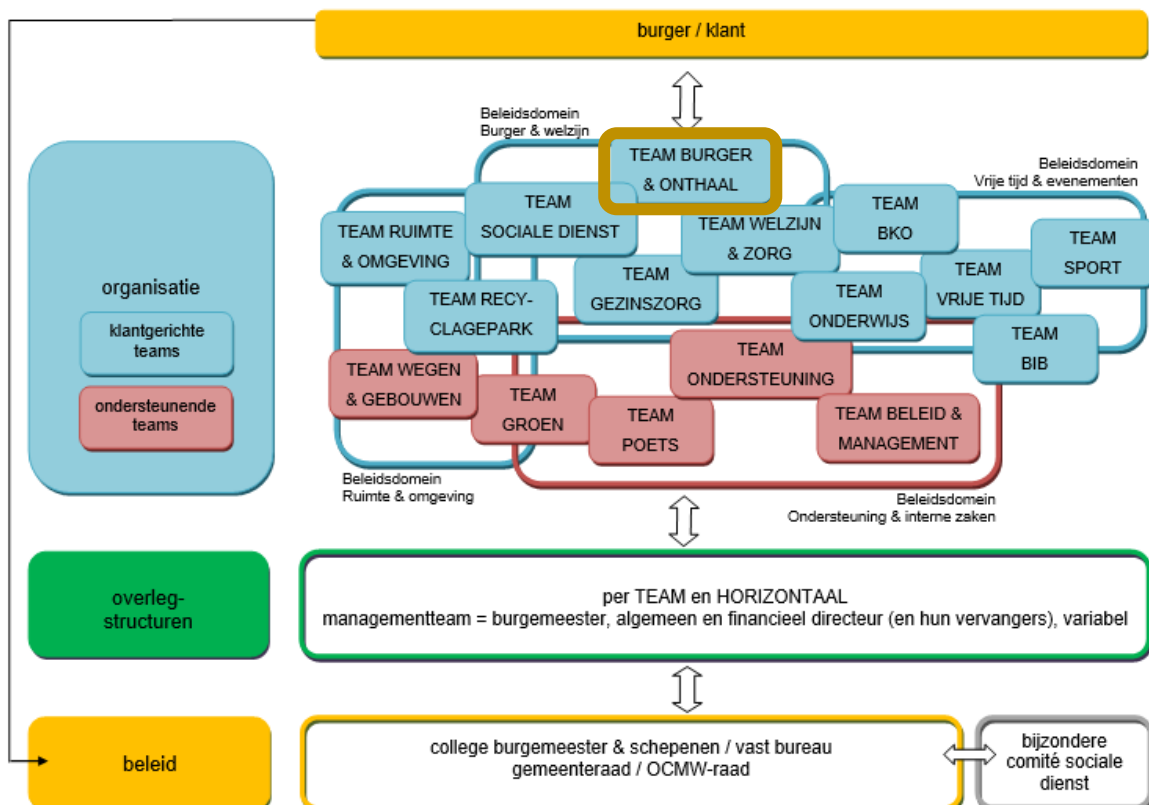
burger / klant

Beleidsdomein
Burger & welzijn

TEAM BURGER
& ONTHAAL

Beleidsdomein
Vrije tijd & evenementen

organisatie

klantgerichte
teams

ondersteunende
teams

TEAM RUIMTE
& OMGEVING

TEAM
SOCIALE DIENST

TEAM WELZIJN
& ZORG

TEAM
BKO

TEAM
SPORT

TEAM
GEZINSZORG

TEAM
VRIJE TIJD

TEAM RECYCLAGEPARK

TEAM
ONDERWIJS

TEAM
BIB

TEAM
ONDERSTEUNING

TEAM WEGEN
& GEBOUWEN

TEAM
GROEN

TEAM
POETS

TEAM BELEID &
MANAGEMENT

Beleidsdomein
Ruimte & omgeving

Beleidsdomein
Ondersteuning & interne zaken

overlegstructuren

per TEAM en HORIZONTAAL
managementteam = burgemeester, algemeen en financieel directeur (en hun vervangers), variabel

beleid

college burgemeester & schepenen / vast bureau
gemeenteraad / OCMW-raad

bijzondere
comité sociale
dienst